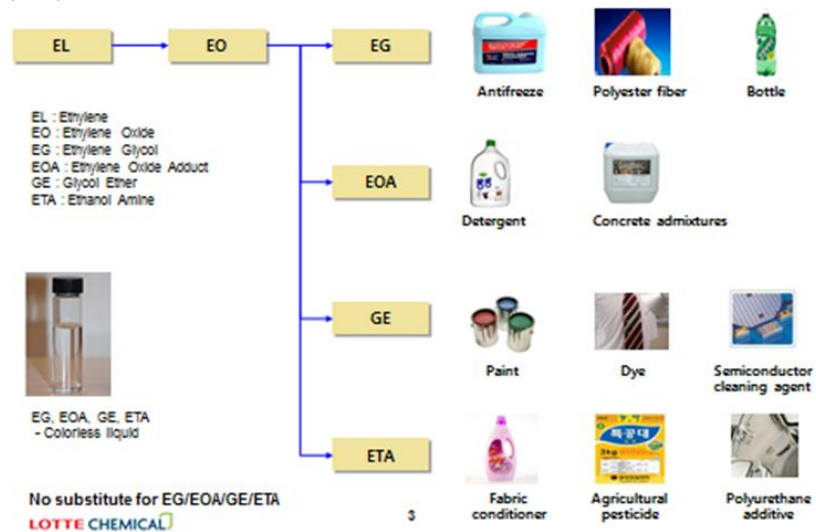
EL

EO

EG

EOA

GE

ETA

EL : Ethylene
EO : Ethylene Oxide
EG : Ethylene Glycol
EOA : Ethylene Oxide Adduct
GE : Glycol Ether
ETA : Ethanol Amine

Antifreeze

Polyester fiber

Bottle

Detergent

Concrete admixtures

Paint

Dye

Semiconductor cleaning agent

EG, EOA, GE, ETA
- Colorless liquid

Fabric conditioner

Agricultural pesticide

Polyurethane additive

No substitute for EG/EOA/GE/ETA

LOTTE CHEMICAL

3